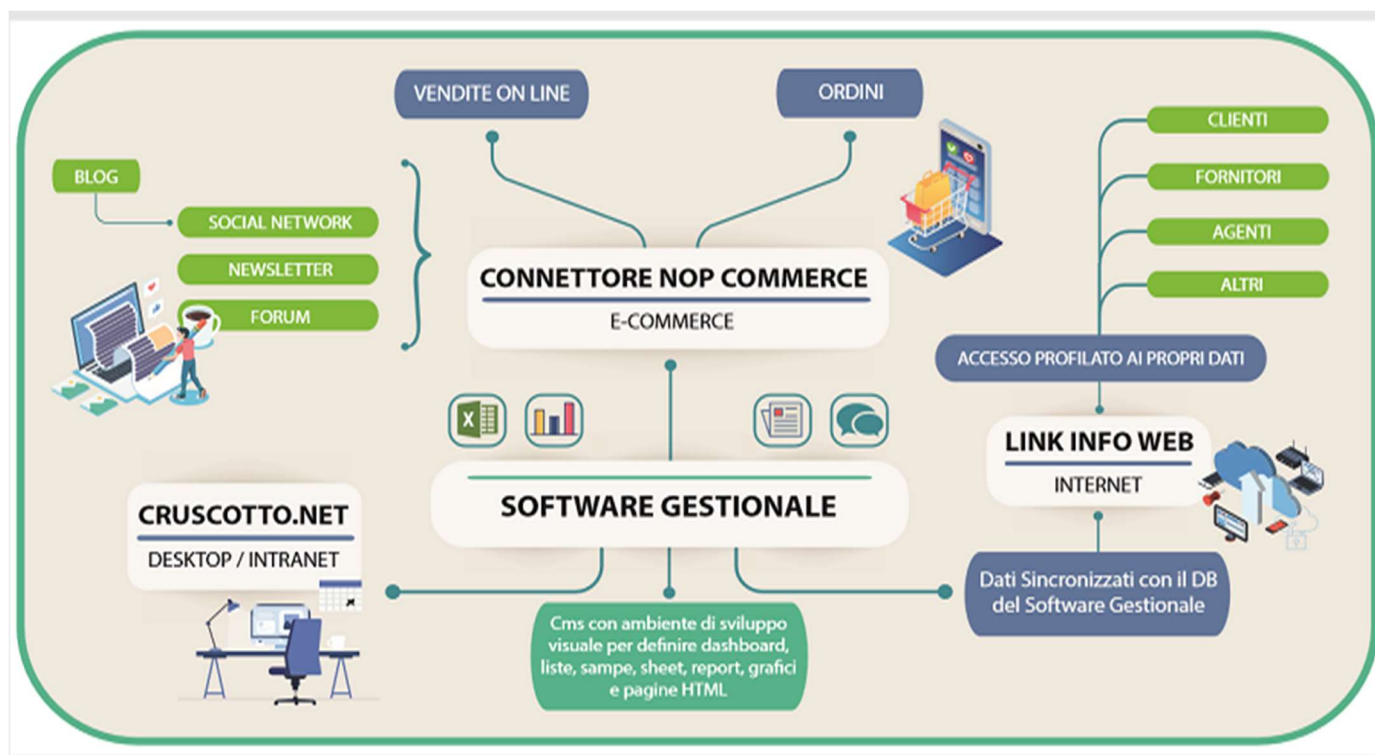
VENDITE ON LINE

ORDINI

BLOG

SOCIAL NETWORK

NEWSLETTER

FORUM

CONNETTORE NOP COMMERCE

E-COMMERCE

CLIENTI

FORNITORI

AGENTI

ALTRI

ACCESSO PROFILATO AI PROPRI DATI

LINK INFO WEB

INTERNET

SOFTWARE GESTIONALE

CRUSCOTTO.NET

DESKTOP / INTRANET

Cms con ambiente di sviluppo visuale per definire dashboard, liste, sampe, sheet, report, grafici e pagine HTML

Dati Sincronizzati con il DB del Software Gestionale